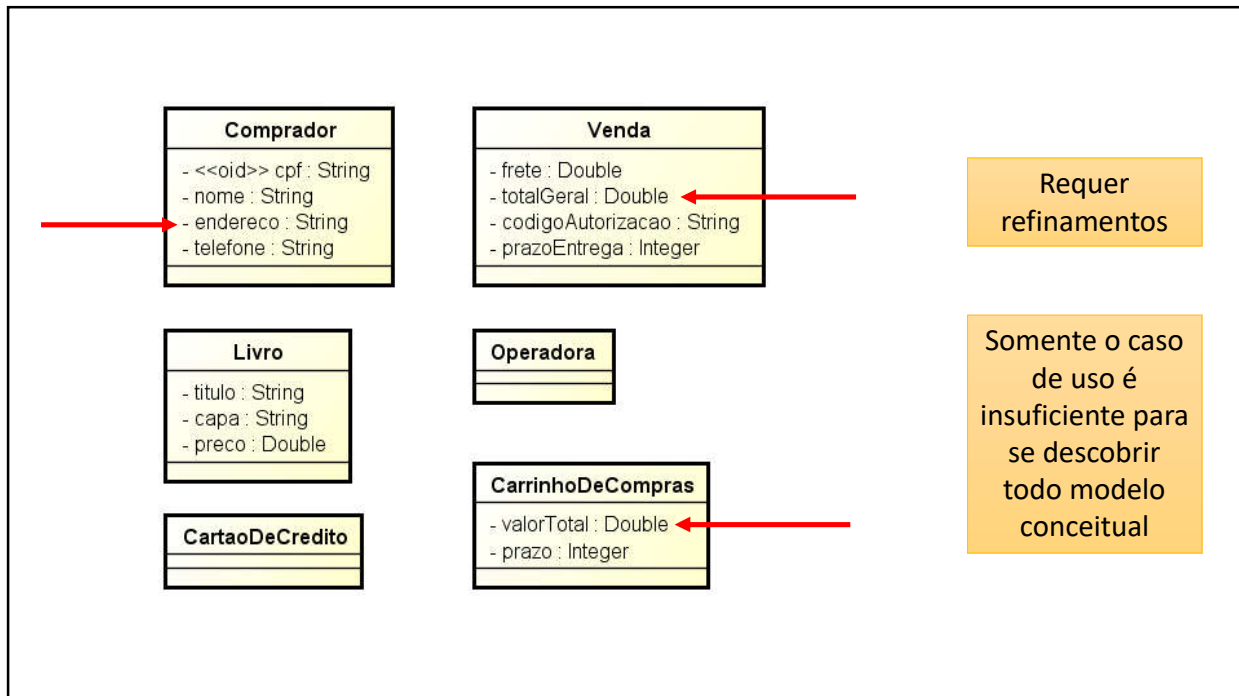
Comprador
- <<oid>> cpf : String
- nome : String
- endereco : String
- telefone : String

Venda
- frete : Double
- totalGeral : Double
- codigoAutorizacao : String
- prazoEntrega : Integer

Requer refinamentos

Livro
- titulo : String
- capa : String
- preco : Double

Operadora

Somente o caso de uso é insuficiente para se descobrir todo modelo conceitual

CarrinhoDeCompras
- valorTotal : Double
- prazo : Integer

CartaoDeCredito